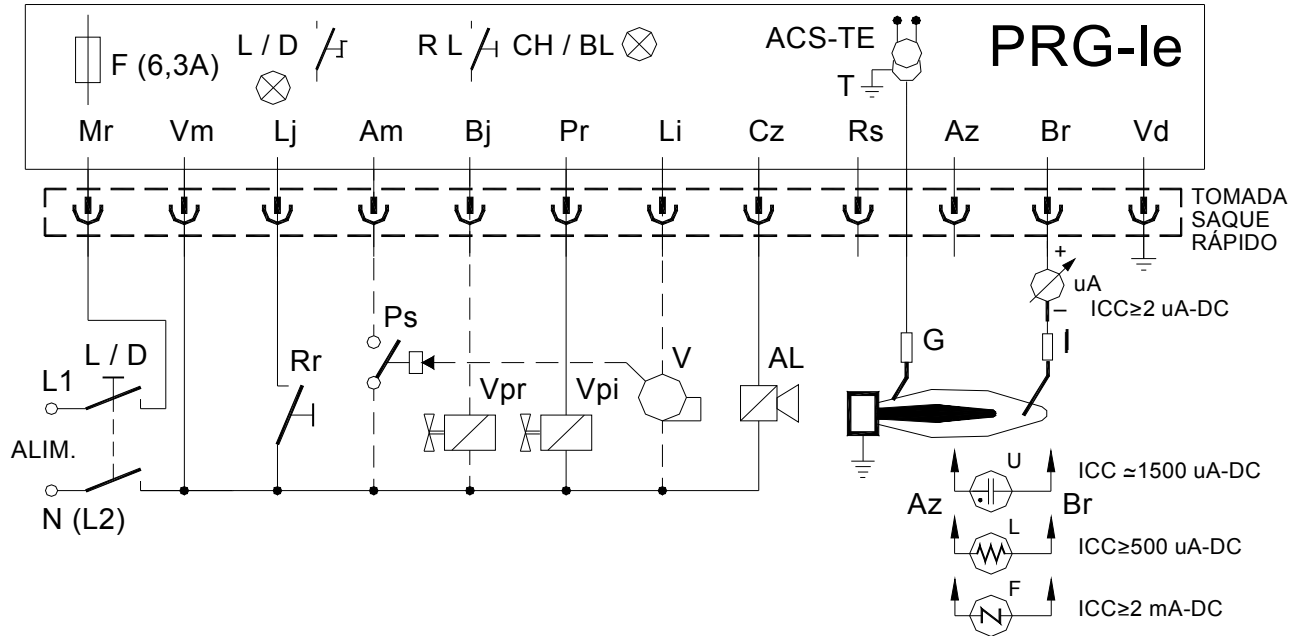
F (6,3A) L / D R L CH / BL ACS-TE PRG-Ie

T

Mr Vm Lj Am Bj Pr Li Cz Rs Az Br Vd

TOMADA SAQUE RÁPIDO

+
uA
–
ICC≥2 uA-DC

Ps

G I

L / D Rr V AL

L1

Vpr Vpi

ALIM.

N (L2)

U
ICC ≃1500 uA-DC
Az Br
L
ICC≥500 uA-DC
F
ICC≥2 mA-DC